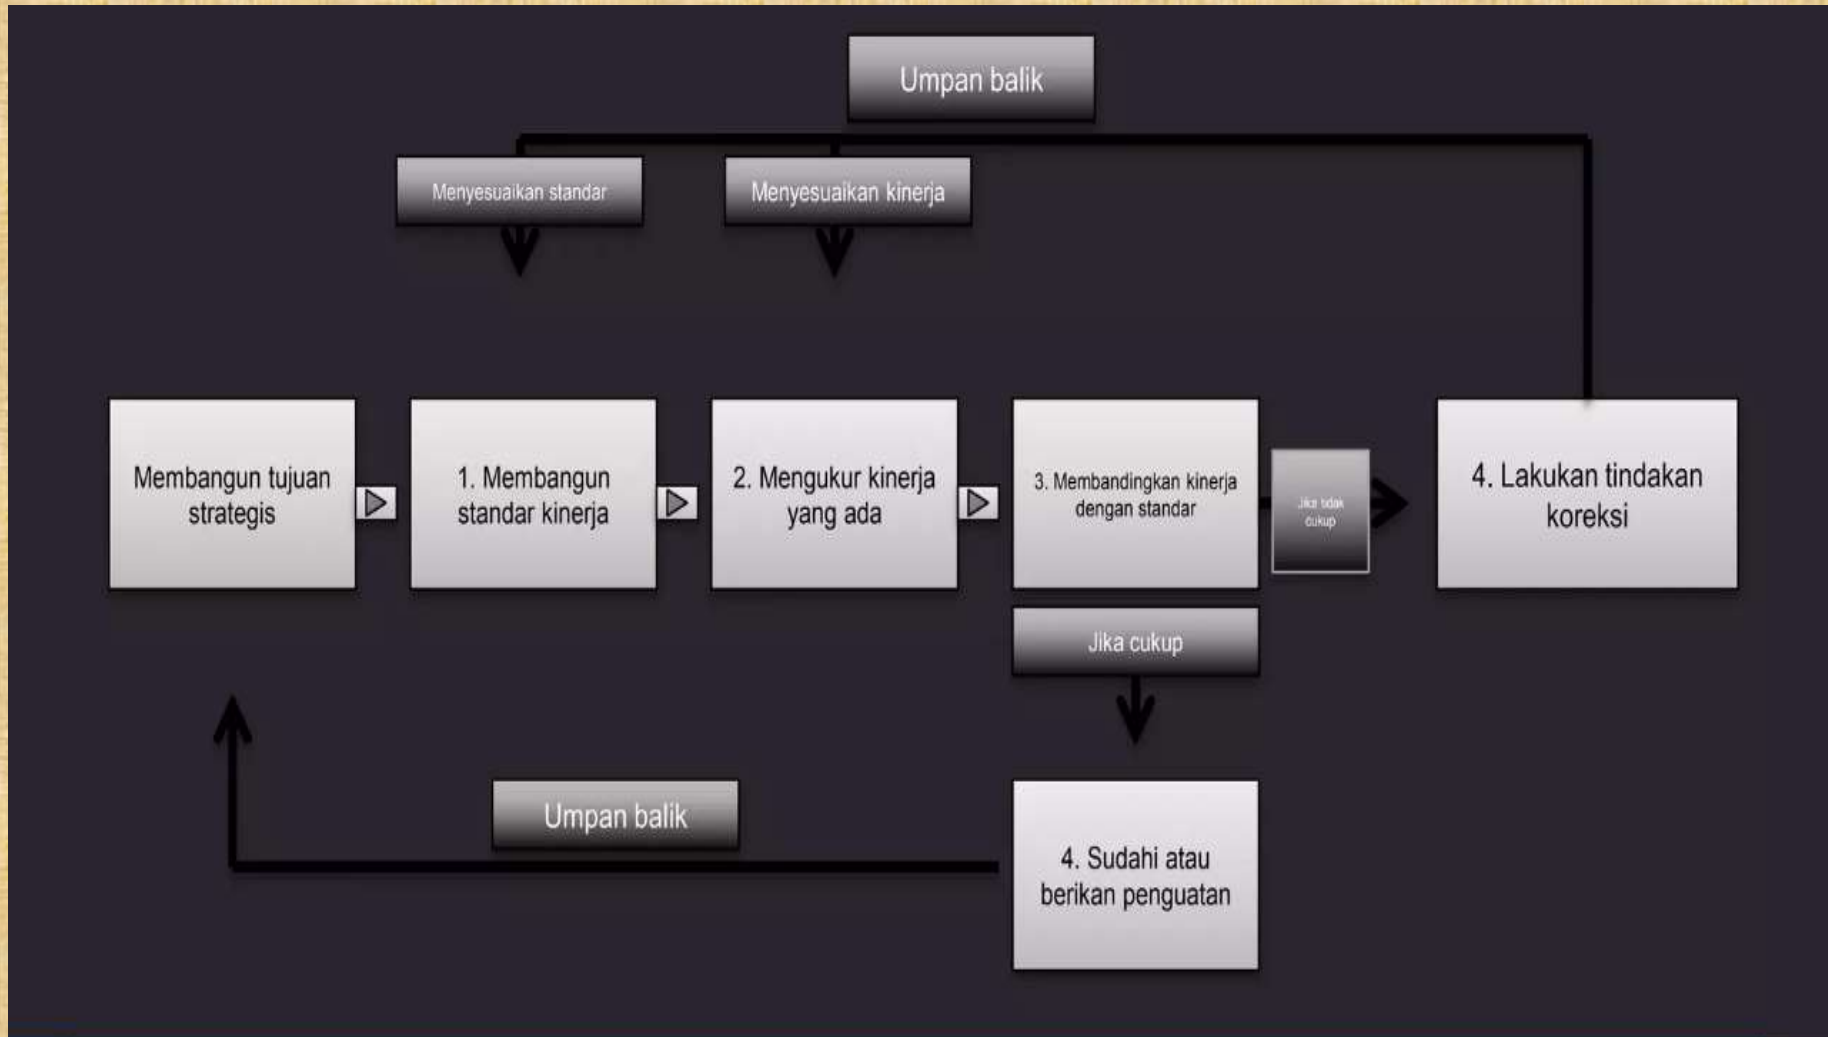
Umpan balik

Menyesuaikan standar

Menyesuaikan kinerja

Membangun tujuan strategis

1. Membangun standar kinerja

2. Mengukur kinerja yang ada

3. Membandingkan kinerja dengan standar

Jika tidak cukup

4. Lakukan tindakan koreksi

Jika cukup

Umpan balik

4. Sudahi atau berikan penguatan